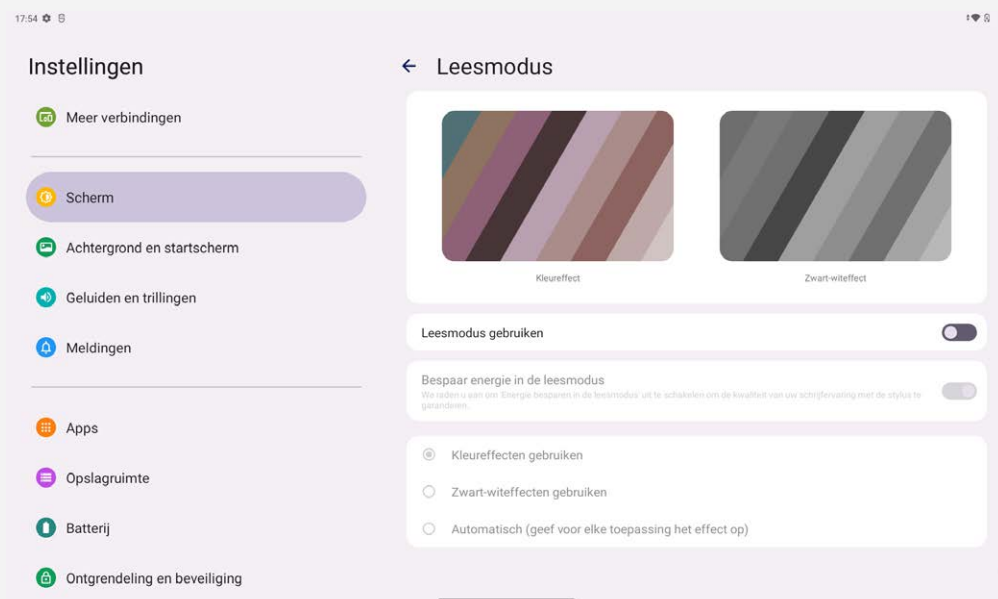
17:54

Instellingen

Meer verbindingen

Scherm

Achtergrond en startscherm

Geluiden en trillingen

Meldingen

Apps

Opslagruimte

Batterij

Ontgrendeling en beveiliging

← Leesmodus

Kleureffect

Zwart-witeffect

Leesmodus gebruiken

Bespaar energie in de leesmodus
We raden u aan om 'Energie besparen in de leesmodus' uit te schakelen om de kwaliteit van uw schrijfervaring met de stylus te garanderen.

Kleureffecten gebruiken

Zwart-witeffecten gebruiken

Automatisch (geef voor elke toepassing het effect op)